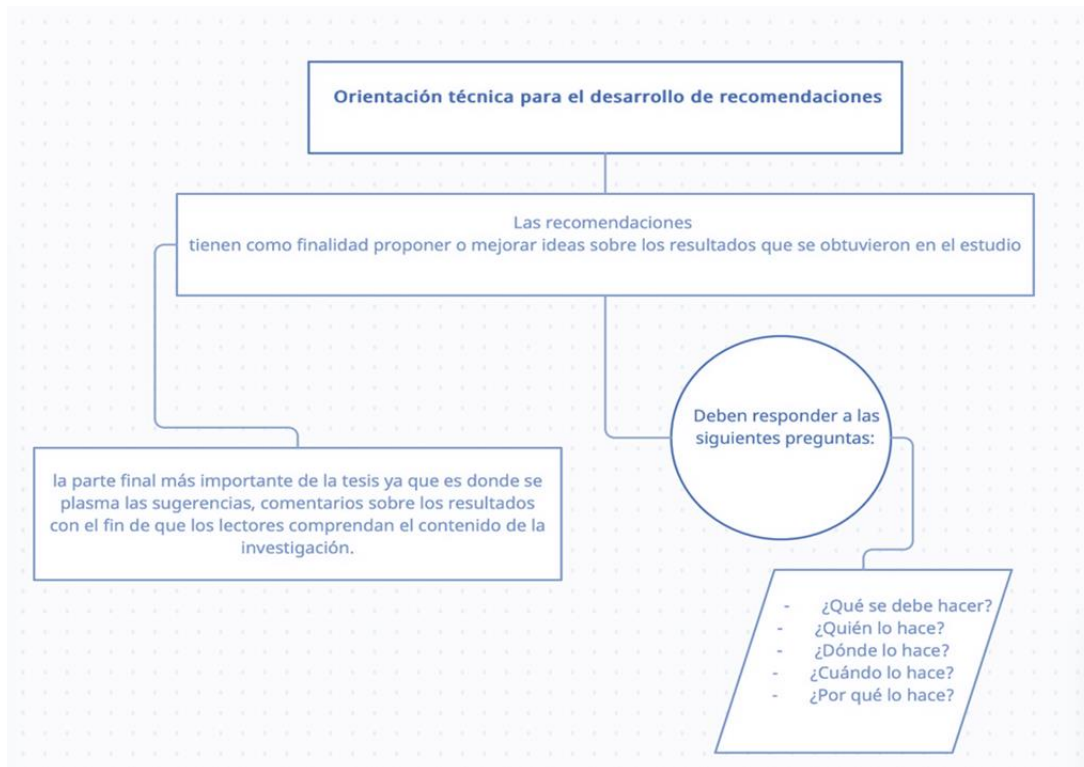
Orientación técnica para el desarrollo de recomendaciones

Las recomendaciones
tienen como finalidad proponer o mejorar ideas sobre los resultados que se obtuvieron en el estudio

la parte final más importante de la tesis ya que es donde se plasma las sugerencias, comentarios sobre los resultados con el fin de que los lectores comprendan el contenido de la investigación.

Deben responder a las siguientes preguntas:

- ¿Qué se debe hacer?
- ¿Quién lo hace?
- ¿Dónde lo hace?
- ¿Cuándo lo hace?
- ¿Por qué lo hace?